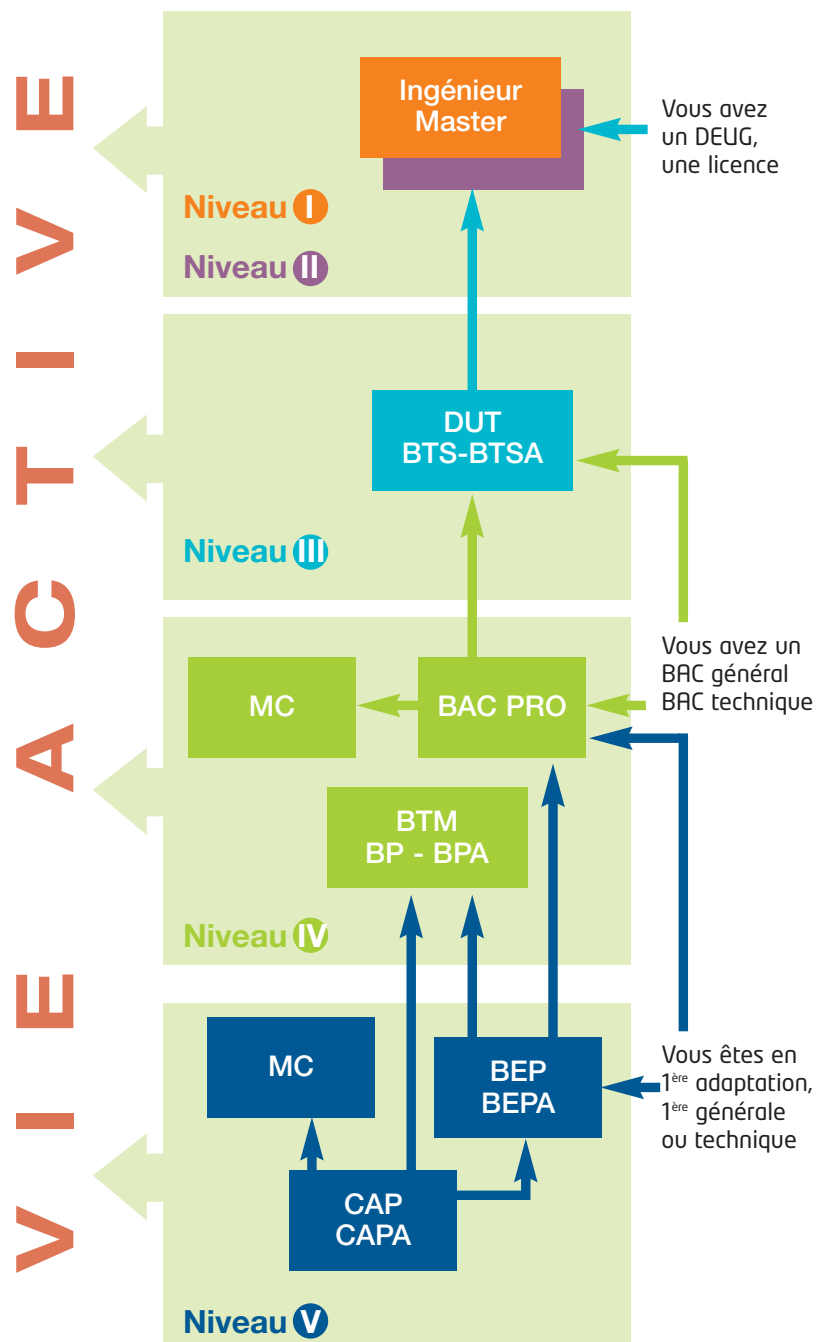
VIE ACTIVE

Ingénieur
Master

Vous avez un DEUG, une licence

Niveau I

Niveau II

DUT
BTS-BTSA

Niveau III

MC

BAC PRO

Vous avez un BAC général BAC technique

BTM
BP - BPA

Niveau IV

MC

BEP
BEPA

Vous êtes en $1^{ère}$ adaptation, $1^{ère}$ générale ou technique

CAP
CAPA

Niveau V